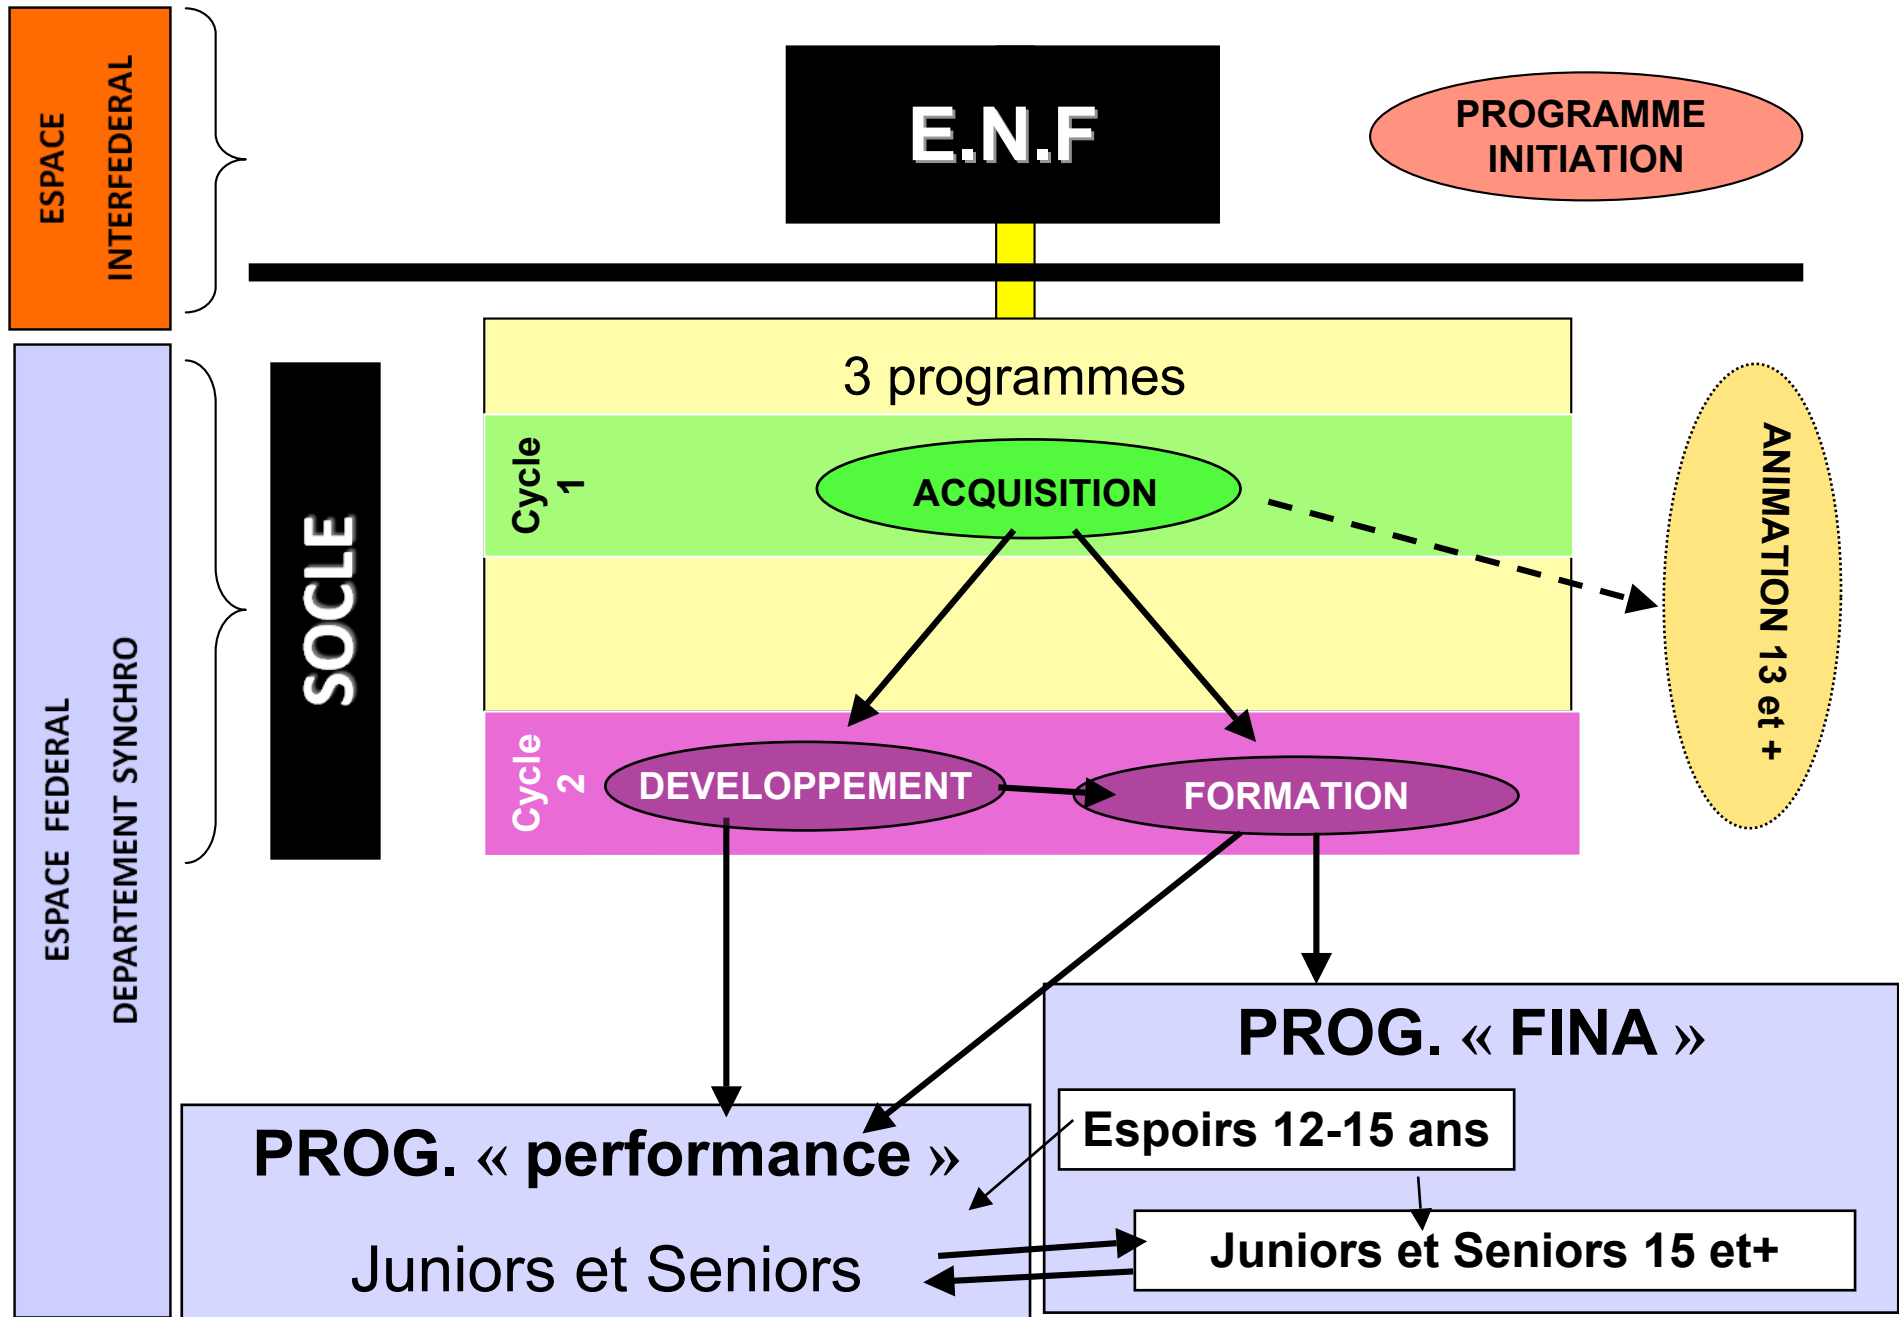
ESPACE INTERFEDERAL

E.N.F

PROGRAMME INITIATION

ESPACE FEDERAL DEPARTEMENT SYNCHRO

SOCLE

3 programmes

Cycle 1

ACQUISITION

ANIMATION 13 et +

Cycle 2

DEVELOPPEMENT

FORMATION

PROG. « FINA »

Espoirs 12-15 ans

Juniors et Seniors 15 et+

PROG. « performance »

Juniors et Seniors